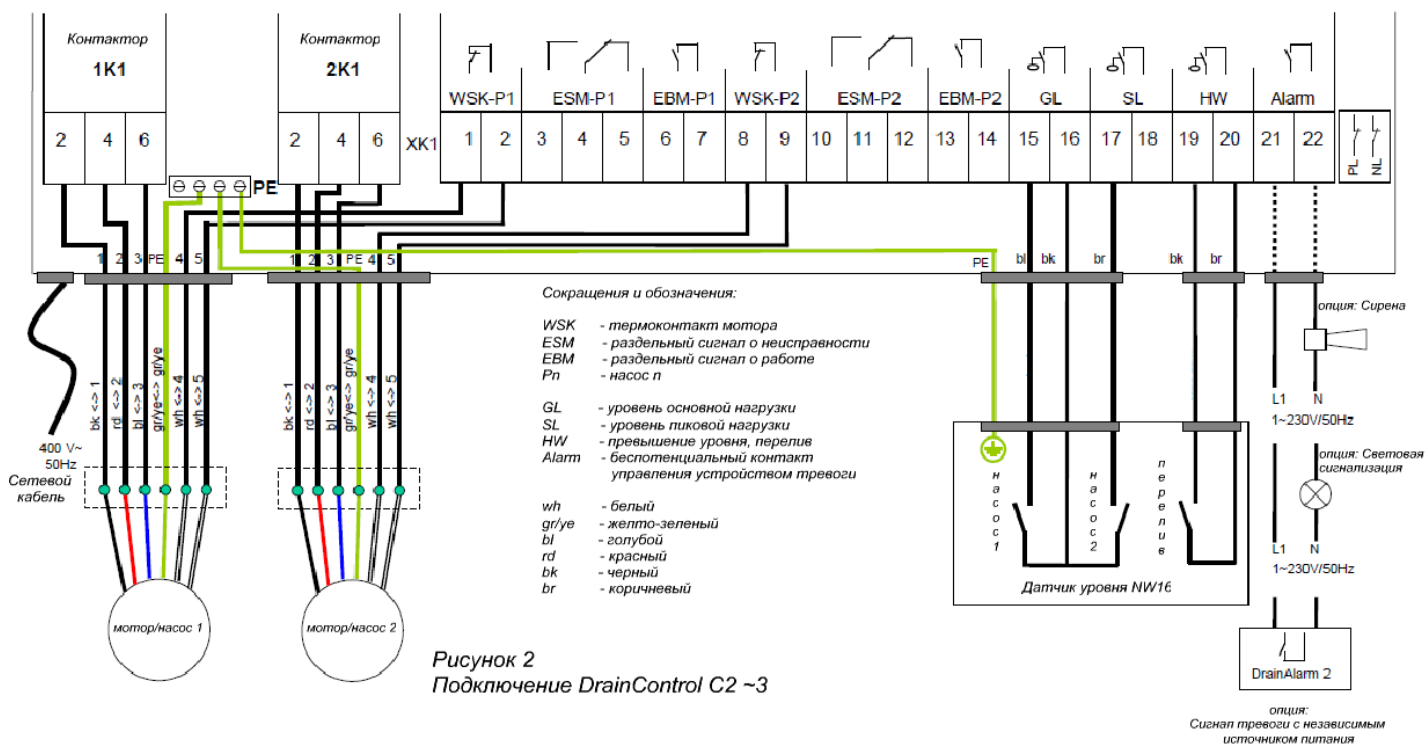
Контактор
1K1

2 4 6

Контактор
2K1

2 4 6

XK1

WSK-P1 ESM-P1 EBM-P1 WSK-P2 ESM-P2 EBM-P2 GL SL HW Alarm

1 2 3 4 5 6 7 8 9 10 11 12 13 14 15 16 17 18 19 20 21 22

PL NL

PE

1 2 3 PE 4 5

1 2 3 PE 4 5

PE bl bk br bk br

bk <-> 1 rd <-> 2 bl <-> 3 gr/ye<-> gr/ye wh <-> 4 wh <-> 5

bk <-> 1 rd <-> 2 bl <-> 3 gr/ye<-> gr/ye wh <-> 4 wh <-> 5

400 V~ 50Hz
Сетевой кабель

мотор/насос 1

мотор/насос 2

Сокращения и обозначения:

WSK - термоконтакт мотора
ESM - раздельный сигнал о неисправности
EBM - раздельный сигнал о работе
Pn - насос n

GL - уровень основной нагрузки
SL - уровень пиковой нагрузки
HW - превышение уровня, перелив
Alarm - беспотенциальный контакт управления устройством тревоги

wh - белый
gr/ye - желто-зеленый
bl - голубой
rd - красный
bk - черный
br - коричневый

насос 1
насос 2
перелив

Датчик уровня NW16

опция: Сирена

L1 N
1~230V/50Hz

опция: Световая сигнализация

L1 N
1~230V/50Hz

DrainAlarm 2

опция:
Сигнал тревоги с независимым источником питания

Рисунок 2
Подключение DrainControl C2 ~3